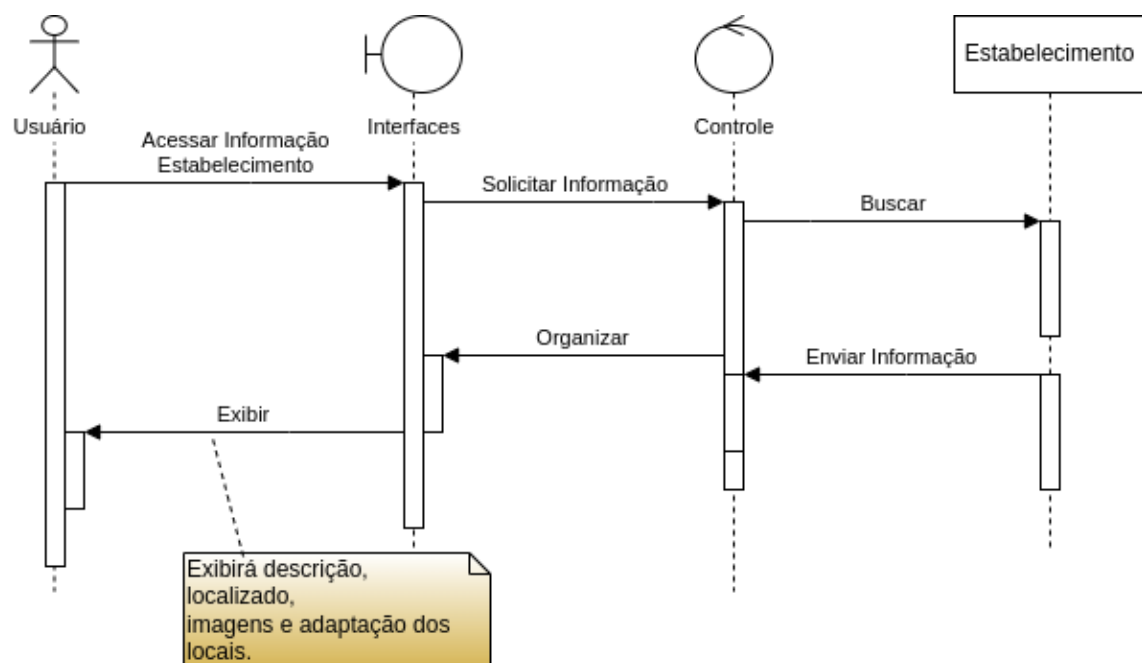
Usuário

Interfaces

Controle

Estabelecimento

Acessar Informação Estabelecimento

Solicitar Informação

Buscar

Organizar

Enviar Informação

Exibir

Exibirá descrição, localizado, imagens e adaptação dos locais.